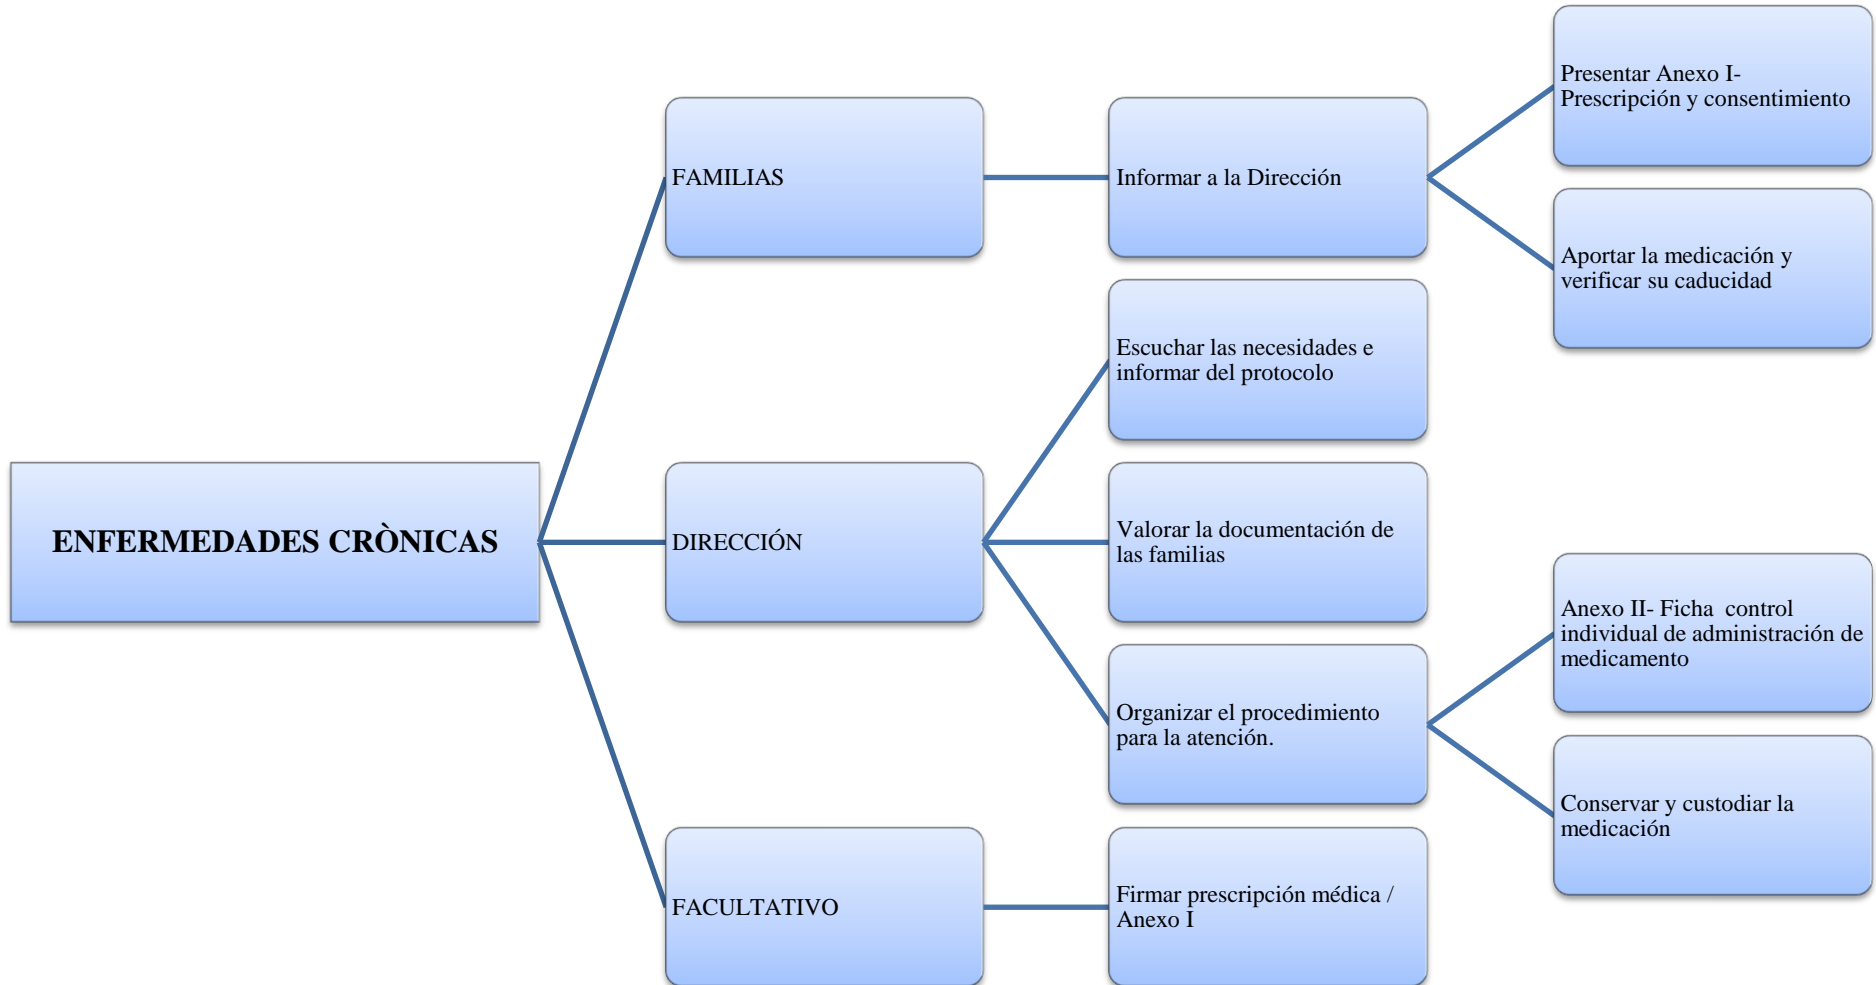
ENFERMEDADES CRÒNICAS

FAMILIAS

Informar a la Dirección

Presentar Anexo I- Prescripción y consentimiento

Aportar la medicación y verificar su caducidad

DIRECCIÓN

Escuchar las necesidades e informar del protocolo

Valorar la documentación de las familias

Organizar el procedimiento para la atención.

Anexo II- Ficha control individual de administración de medicamento

Conservar y custodiar la medicación

FACULTATIVO

Firmar prescripción médica / Anexo I